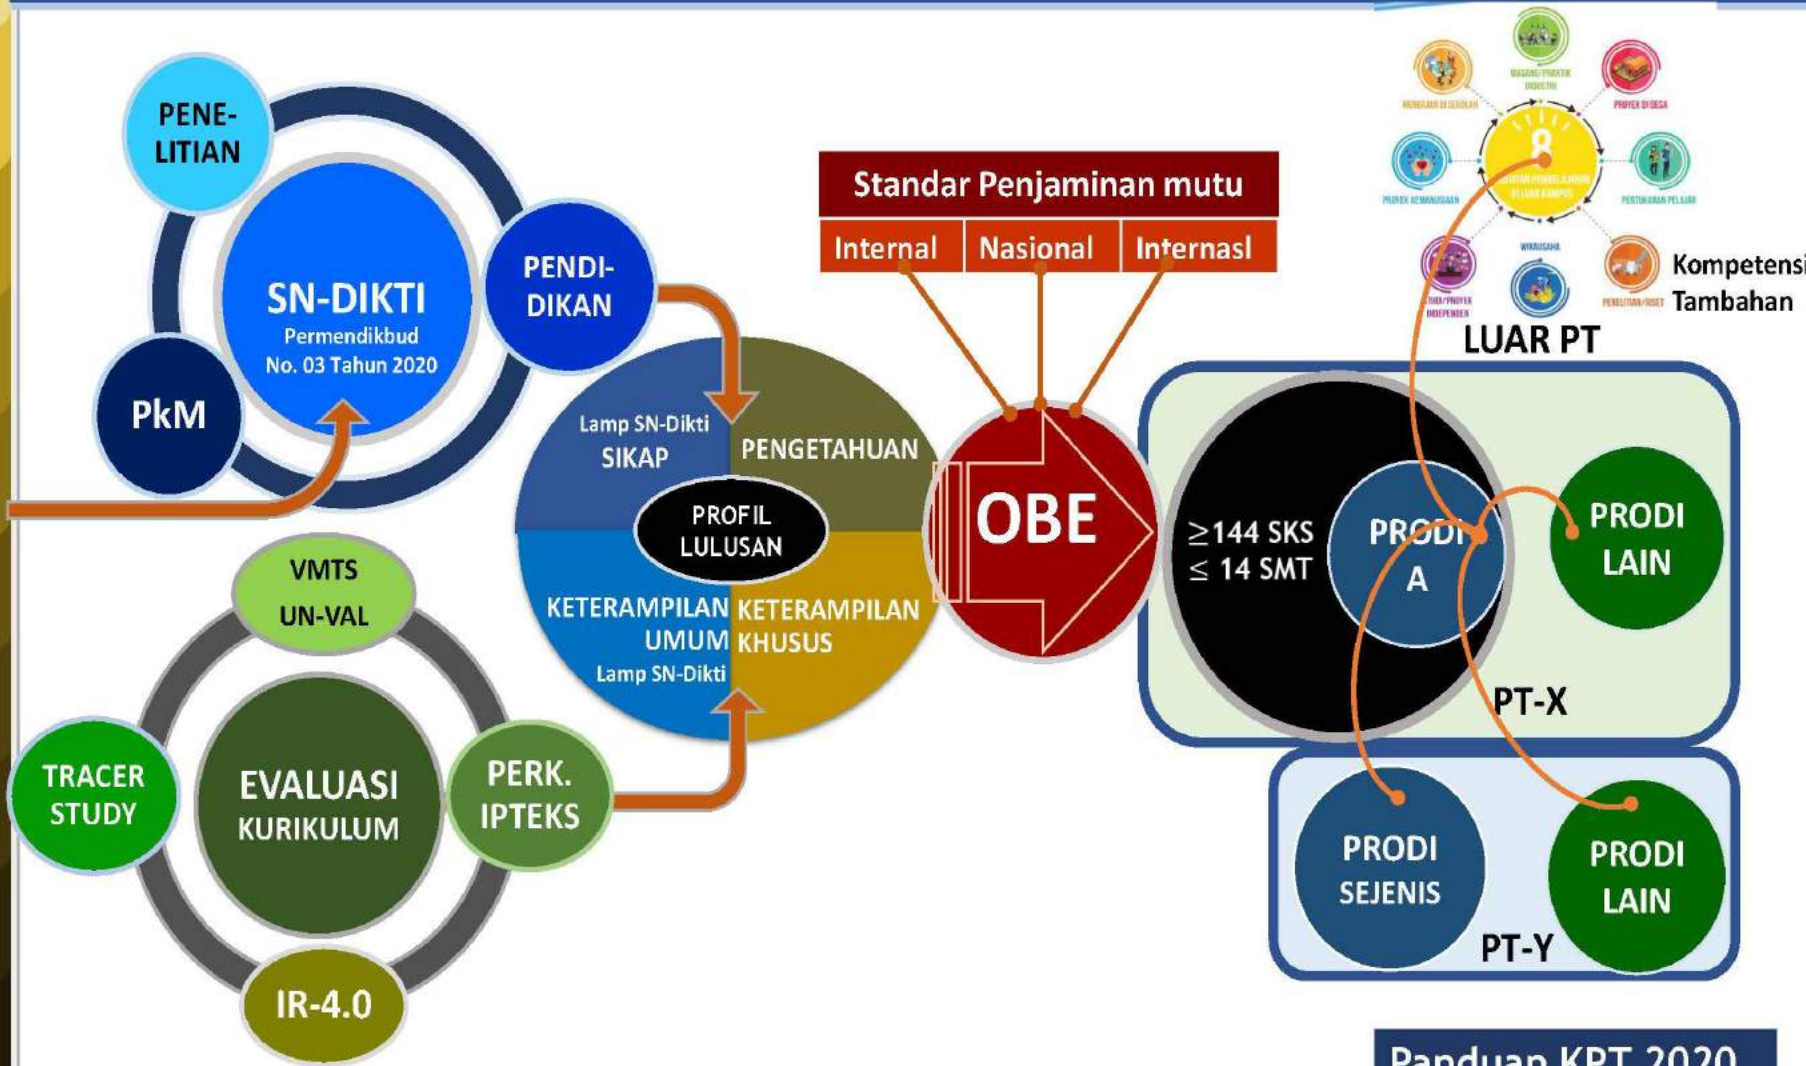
PENELITIAN

SN-DIKTI
Permendikbud No. 03 Tahun 2020

PENDIDIKAN

PkM

Standar Penjaminan mutu

| Internal | Nasional | Internasl |
|---|---|---|

MAGANG/PRAKTIK INDUSTRI
MENGAJAR DI SEKOLAH
PROYEK DI DESA
PROYEK KEMANUSIAAN
PERTUKARAN PELAJAR
8
WIRAUSAHA
STUDI/PROYEK INDEPENDEN
PENELITIAN/RISET

Kompetensi Tambahan

LUAR PT

Lamp SN-Dikti
SIKAP

PENGETAHUAN

PROFIL LULUSAN

KETERAMPILAN UMUM
Lamp SN-Dikti

KETERAMPILAN KHUSUS

OBE

$\geq$144 SKS
$\leq$ 14 SMT

PRODI A

PRODI LAIN

PT-X

VMTS
UN-VAL

TRACER STUDY

EVALUASI KURIKULUM

PERK. IPTEKS

IR-4.0

PRODI SEJENIS

PRODI LAIN

PT-Y

Panduan KPT 2020